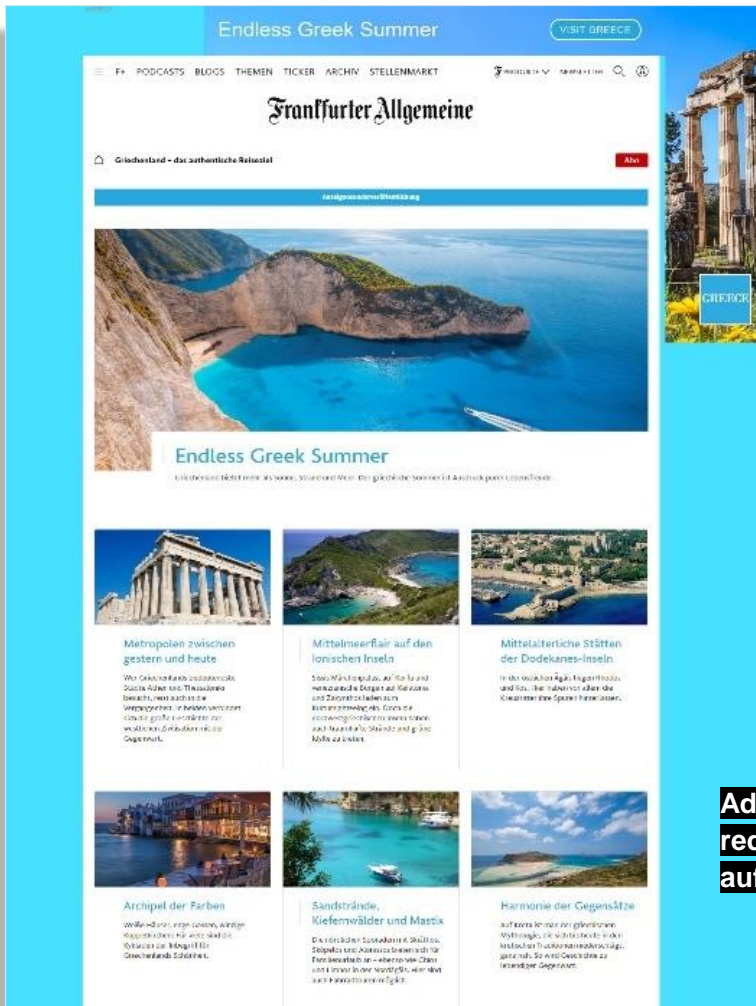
Endless Greek Summer

VISIT GREECE

F+ PODCASTS BLOGS THEMEN TICKER ARCHIV STELLENMARKT

Frankfurter Allgemeine

Griechenland – das authentische Reiseziel

Abo

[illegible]

Endless Greek Summer

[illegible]

GREECE

Metropolen zwischen gestern und heute

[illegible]

Mittelmeerflair auf den Ionischen Inseln

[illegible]

Mittelalterliche Stätten der Dodekanes-Inseln

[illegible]

Archipel der Farben

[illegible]

Sandstrände, Kiefernwälder und Mastix

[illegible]

Harmonie der Gegensätze

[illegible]

Ad
rec
au